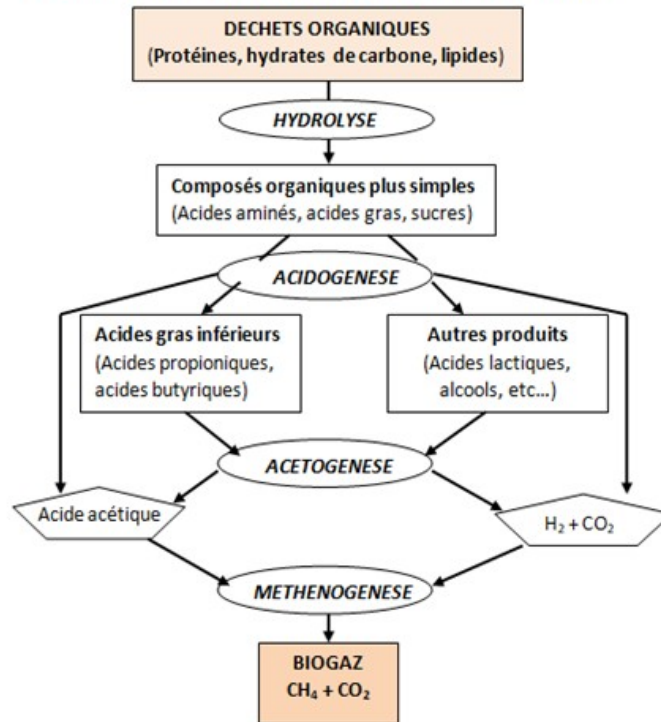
DECHETS ORGANIQUES
(Protéines, hydrates de carbone, lipides)

HYDROLYSE

Composés organiques plus simples
(Acides aminés, acides gras, sucres)

ACIDOGENESE

Acides gras inférieurs
(Acides propioniques, acides butyriques)

Autres produits
(Acides lactiques, alcools, etc...)

ACETOGENESE

Acide acétique

$H_2 + CO_2$

METHENOGENESE

BIOGAZ
$CH_4 + CO_2$